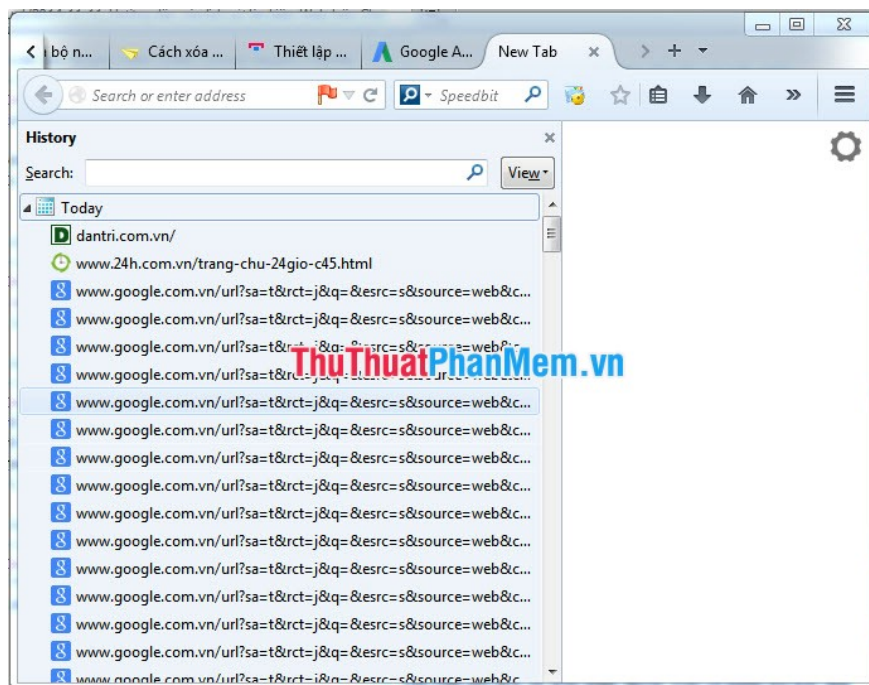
bộ n... Cách xóa ... Thiết lập ... Google A... New Tab ×

Search or enter address

Speedbit

History ×

Search: View

Today

dantri.com.vn/

www.24h.com.vn/trang-chu-24gio-c45.html

www.google.com.vn/url?sa=t&rct=j&q=&esrc=s&source=web&c...

www.google.com.vn/url?sa=t&rct=j&q=&esrc=s&source=web&c...

www.google.com.vn/url?sa=t&rct=j&q=&esrc=s&source=web&c...

ThuThuatPhanMem.vn

www.google.com.vn/url?sa=t&rct=j&q=&esrc=s&source=web&c...

www.google.com.vn/url?sa=t&rct=j&q=&esrc=s&source=web&c...

www.google.com.vn/url?sa=t&rct=j&q=&esrc=s&source=web&c...

www.google.com.vn/url?sa=t&rct=j&q=&esrc=s&source=web&c...

www.google.com.vn/url?sa=t&rct=j&q=&esrc=s&source=web&c...

www.google.com.vn/url?sa=t&rct=j&q=&esrc=s&source=web&c...

www.google.com.vn/url?sa=t&rct=j&q=&esrc=s&source=web&c...

www.google.com.vn/url?sa=t&rct=j&q=&esrc=s&source=web&c...

www.google.com.vn/url?sa=t&rct=j&q=&esrc=s&source=web&c...

www.google.com.vn/url?sa=t&rct=j&q=&esrc=s&source=web&c...

www.google.com.vn/url?sa=t&rct=j&q=&esrc=s&source=web&c...

www.google.com.vn/url?sa=t&rct=j&q=&esrc=s&source=web&c...